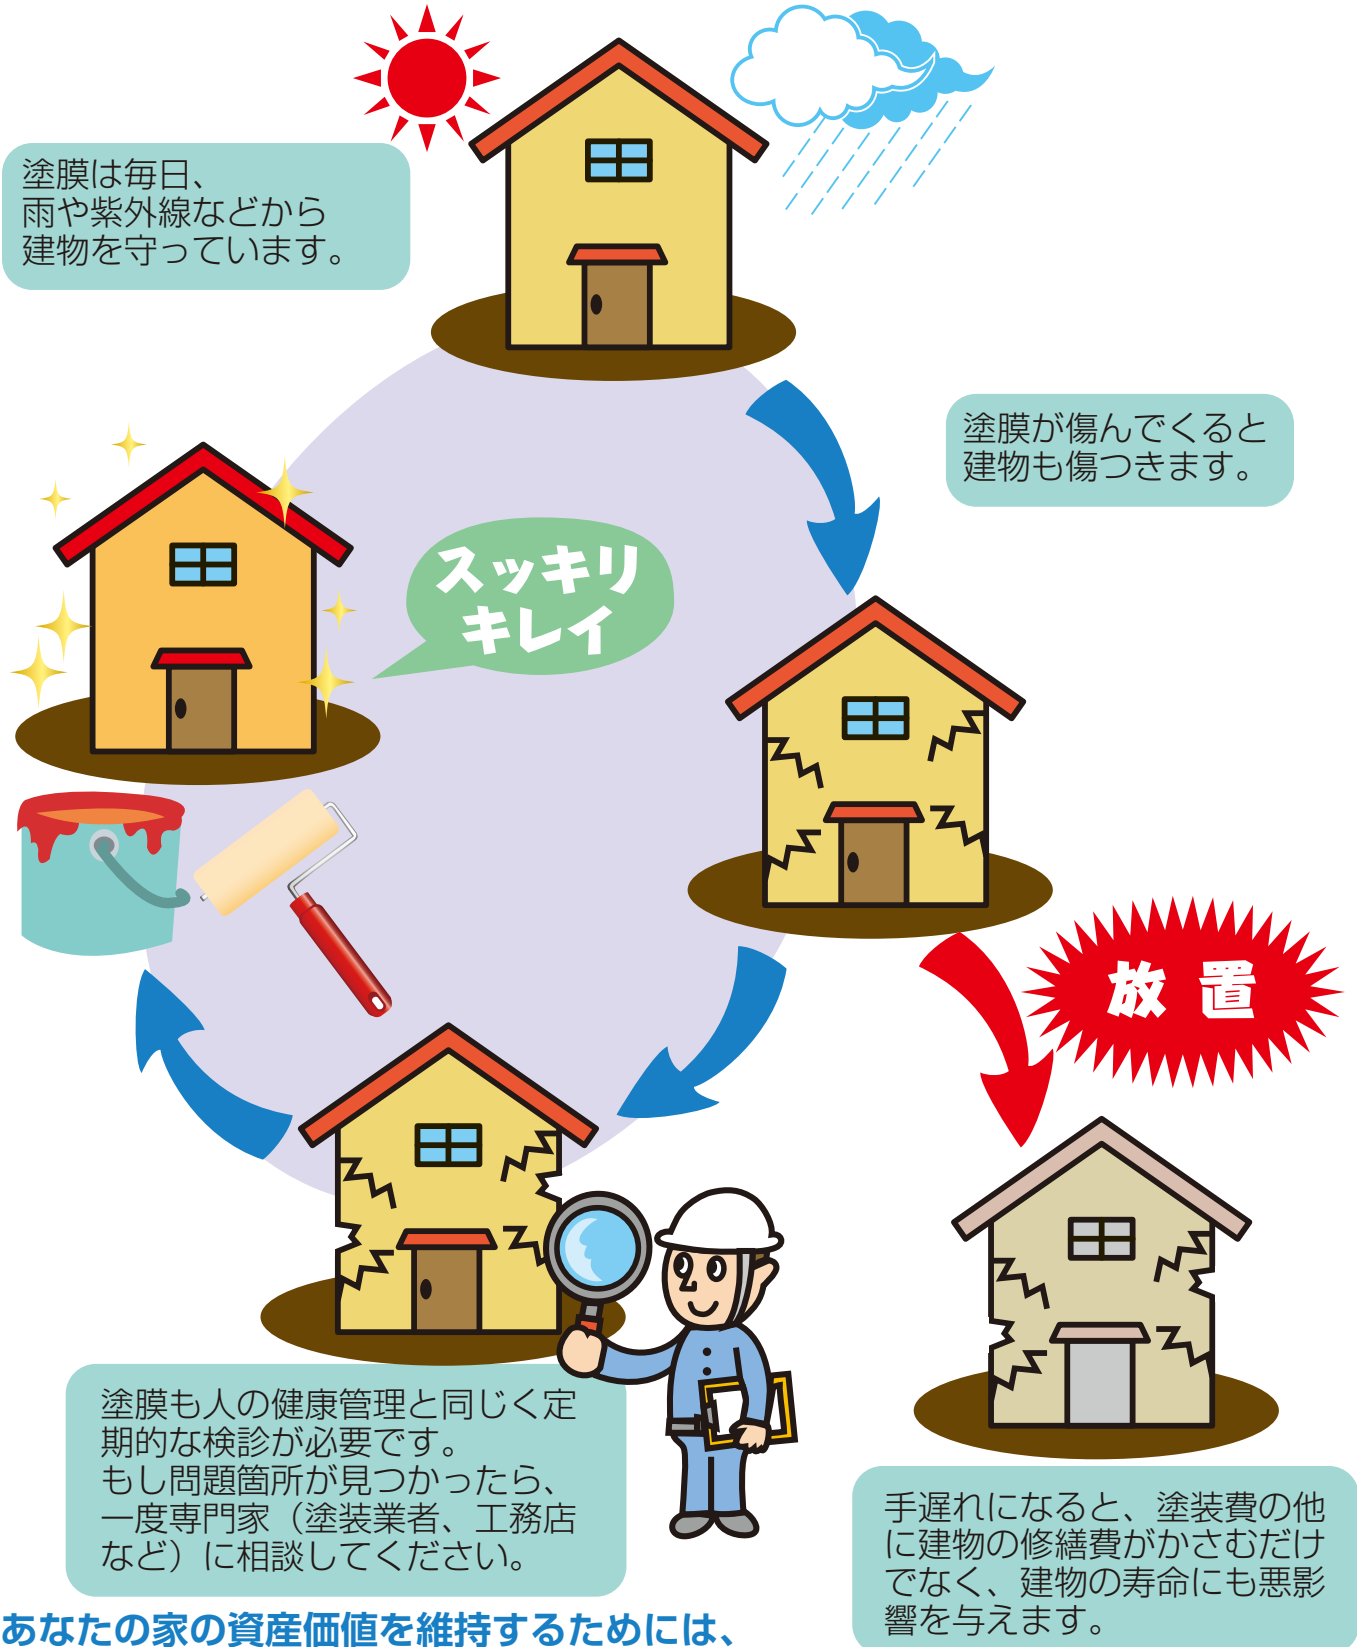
塗膜は毎日、
雨や紫外線などから
建物を守っています。

塗膜が傷んでくると
建物も傷つきます。

スッキリ
キレイ

放置

塗膜も人の健康管理と同じく定期的な検診が必要です。
もし問題箇所が見つかったら、一度専門家（塗装業者、工務店など）に相談してください。

手遅れになると、塗装費の他に建物の修繕費がかさむだけでなく、建物の寿命にも悪影響を与えます。

あなたの家の資産価値を維持するためには、